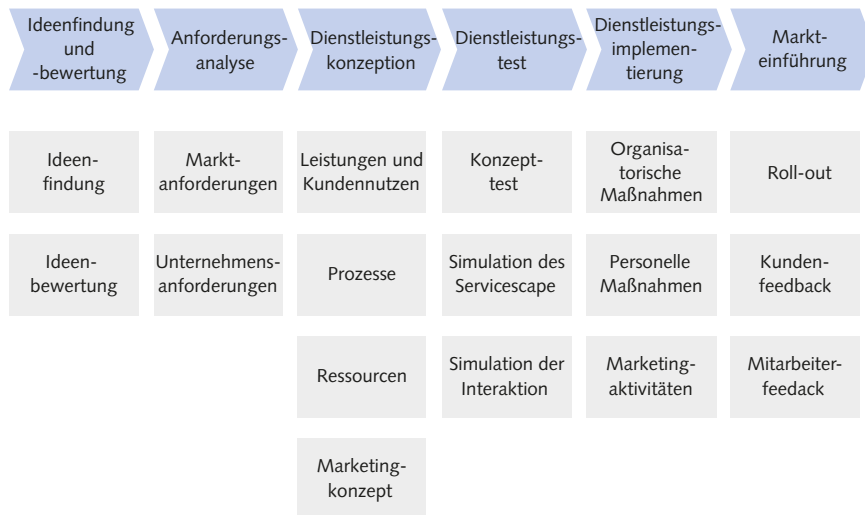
Ideenfindung und -bewertung

Anforderungsanalyse

Dienstleistungskonzeption

Dienstleistungstest

Dienstleistungsimplementierung

Markteinführung

Ideenfindung

Ideenbewertung

Marktanforderungen

Unternehmensanforderungen

Leistungen und Kundennutzen

Prozesse

Ressourcen

Marketingkonzept

Konzepttest

Simulation des Servicescape

Simulation der Interaktion

Organisatorische Maßnahmen

Personelle Maßnahmen

Marketingaktivitäten

Roll-out

Kundenfeedback

Mitarbeiterfeedack